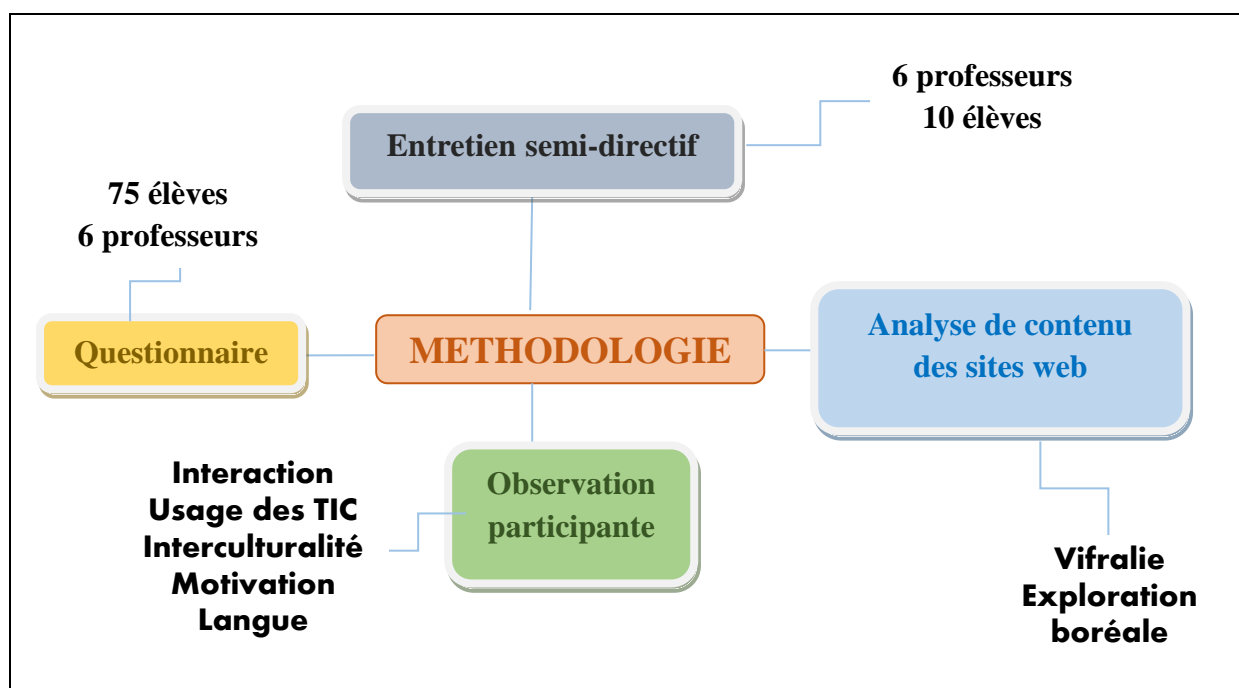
6 professeurs
10 élèves

Entretien semi-directif

75 élèves
6 professeurs

Questionnaire

METHODOLOGIE

Analyse de contenu des sites web

Interaction
Usage des TIC
Interculturalité
Motivation
Langue

Observation participante

Vifralie
Exploration boréale